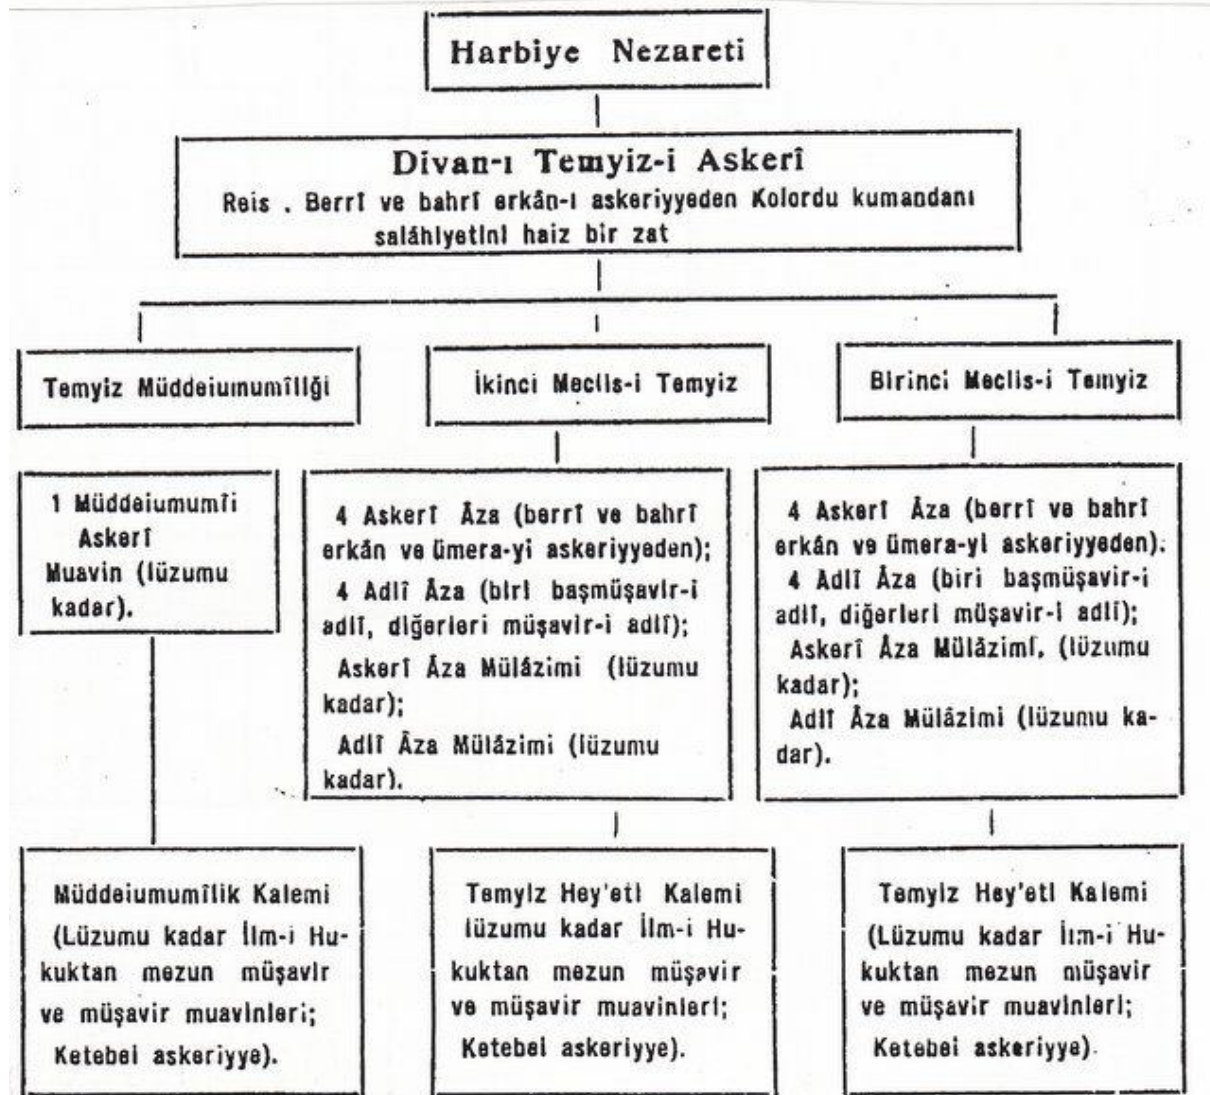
Harbiye Nezareti

Divan-ı Temyiz-i Askerî
Reis . Berrî ve bahrî erkân-ı askeriyyeden Kolordu kumandanı salâhiyetini haiz bir zat

Temyiz Müddeiumumîliği

İkinci Meclis-i Temyiz

Birinci Meclis-i Temyiz

1 Müddeiumumî Askerî
Muavin (lüzumu kadar).

4 Askerî Âza (berrî ve bahrî erkân ve ümera-yi askeriyyeden);
4 Adlî Âza (biri başmüşavir-i adlî, diğerleri müşavir-i adlî);
Askerî Âza Mülâzimi (lüzumu kadar);
Adlî Âza Mülâzimi (lüzumu kadar).

4 Askerî Âza (berrî ve bahrî erkân ve ümera-yi askeriyyeden).
4 Adlî Âza (biri başmüşavir-i adlî, diğerleri müşavir-i adlî);
Askerî Âza Mülâzimi. (lüzumu kadar);
Adlî Âza Mülâzimi (lüzumu kadar).

Müddeiumumîlik Kalemi
(Lüzumu kadar İlm-i Hukuktan mezun müşavir ve müşavir muavinleri;
Ketebei askeriyye).

Temyiz Hey'eti Kalemi
lüzumu kadar İlm-i Hukuktan mezun müşavir ve müşavir muavinleri;
Ketebei askeriyye).

Temyiz Hey'eti Kalemi
(Lüzumu kadar İlm-i Hukuktan mezun müşavir ve müşavir muavinleri;
Ketebei askeriyye).